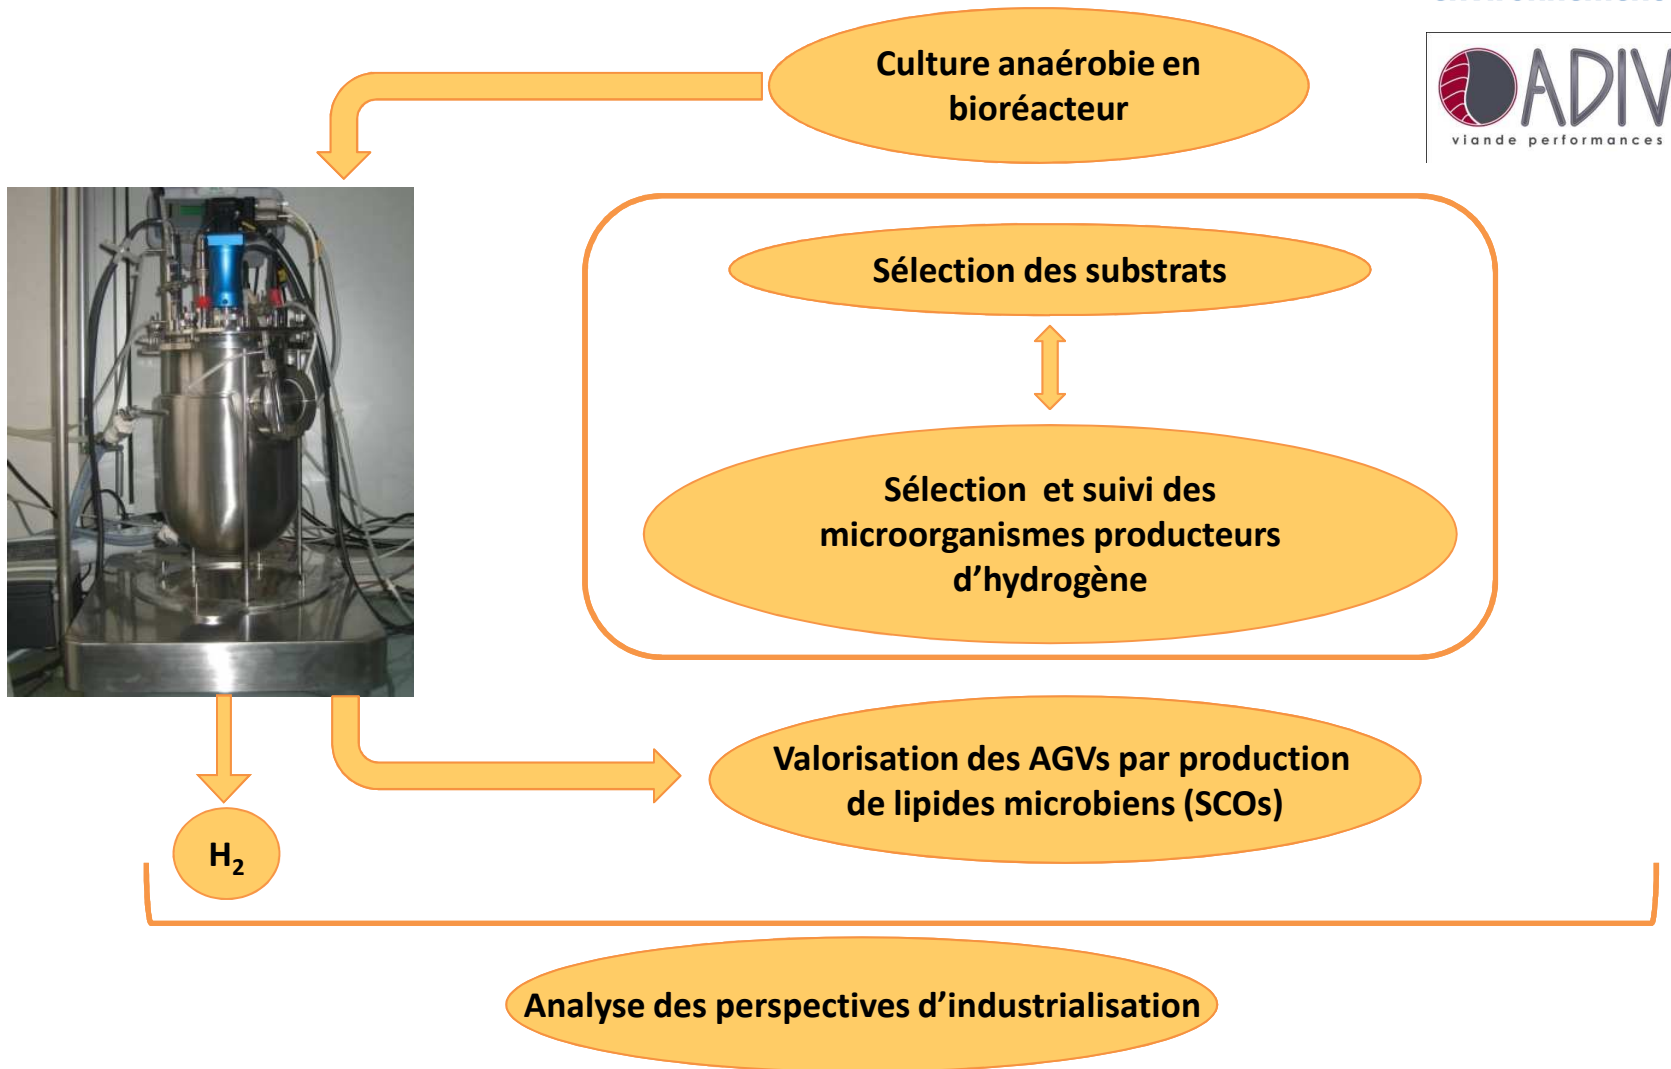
Culture anaérobie en bioréacteur

ADIV
viande performances

Sélection des substrats

Sélection et suivi des microorganismes producteurs d'hydrogène

Valorisation des AGVs par production de lipides microbiens (SCOs)

$H_2$

Analyse des perspectives d'industrialisation